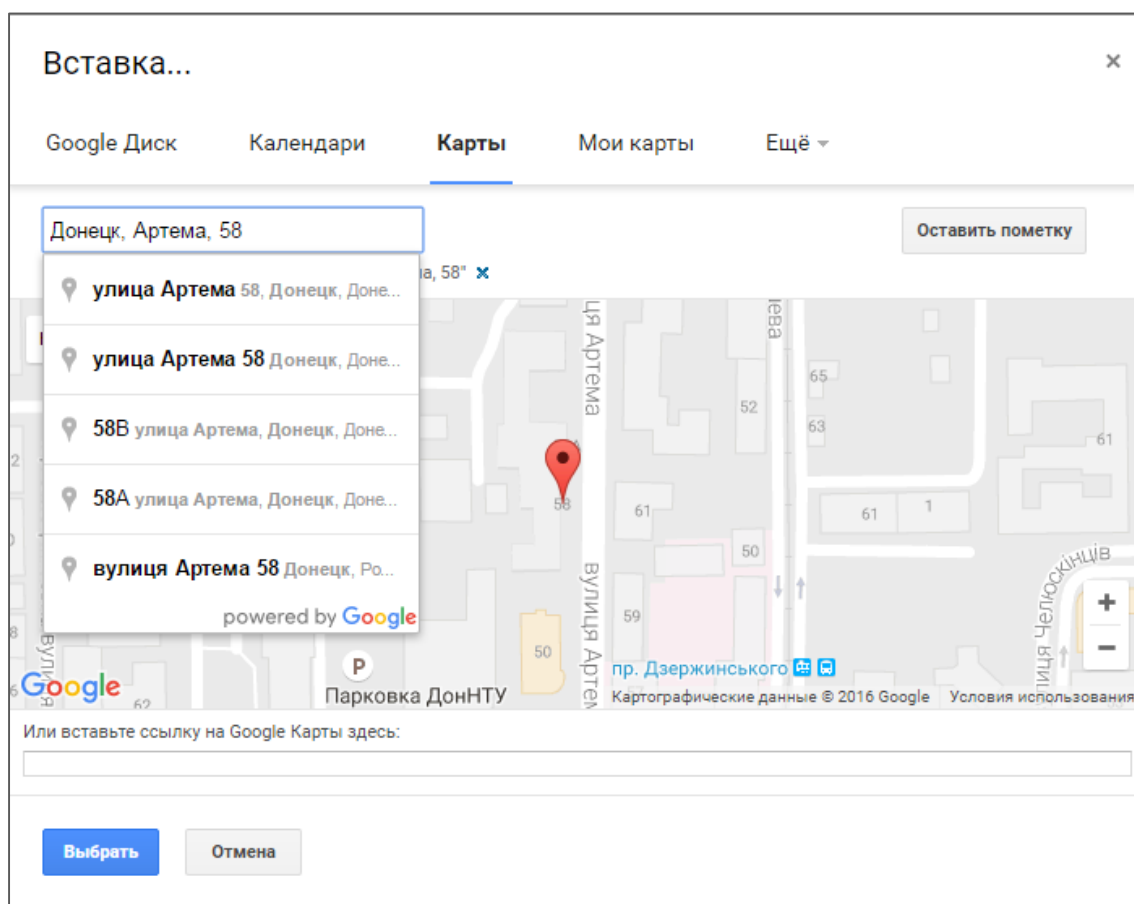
Вставка...

×

Google Диск Календари Карты Мои карты Ещё

Донецк, Артема, 58

Оставить пометку

а, 58" ×

улица Артема 58, Донецк, Доне...

улица Артема 58 Донецк, Доне...

58В улица Артема, Донецк, Доне...

58А улица Артема, Донецк, Доне...

вулиця Артема 58 Донецк, Ро...

powered by Google

ця Артема

ева

65

52

63

61

58

61

61

1

50

вулиця Артема

59

50

62

вулиця Челюскінців

P

Парковка ДонНТУ

пр. Дзержинського

Google

Картографические данные © 2016 Google

Условия использования

+

−

Или вставьте ссылку на Google Карты здесь:

Выбрать

Отмена